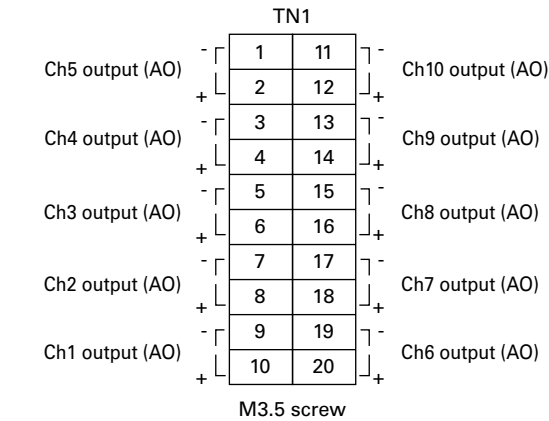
TN1

| | | | | |
|---|---|---|---|---|
| Ch5 output (AO) - | 1 | 11 | - Ch10 output (AO) |
| + | 2 | 12 | + |
| Ch4 output (AO) - | 3 | 13 | - Ch9 output (AO) |
| + | 4 | 14 | + |
| Ch3 output (AO) - | 5 | 15 | - Ch8 output (AO) |
| + | 6 | 16 | + |
| Ch2 output (AO) - | 7 | 17 | - Ch7 output (AO) |
| + | 8 | 18 | + |
| Ch1 output (AO) - | 9 | 19 | - Ch6 output (AO) |
| + | 10 | 20 | + |

M3.5 screw